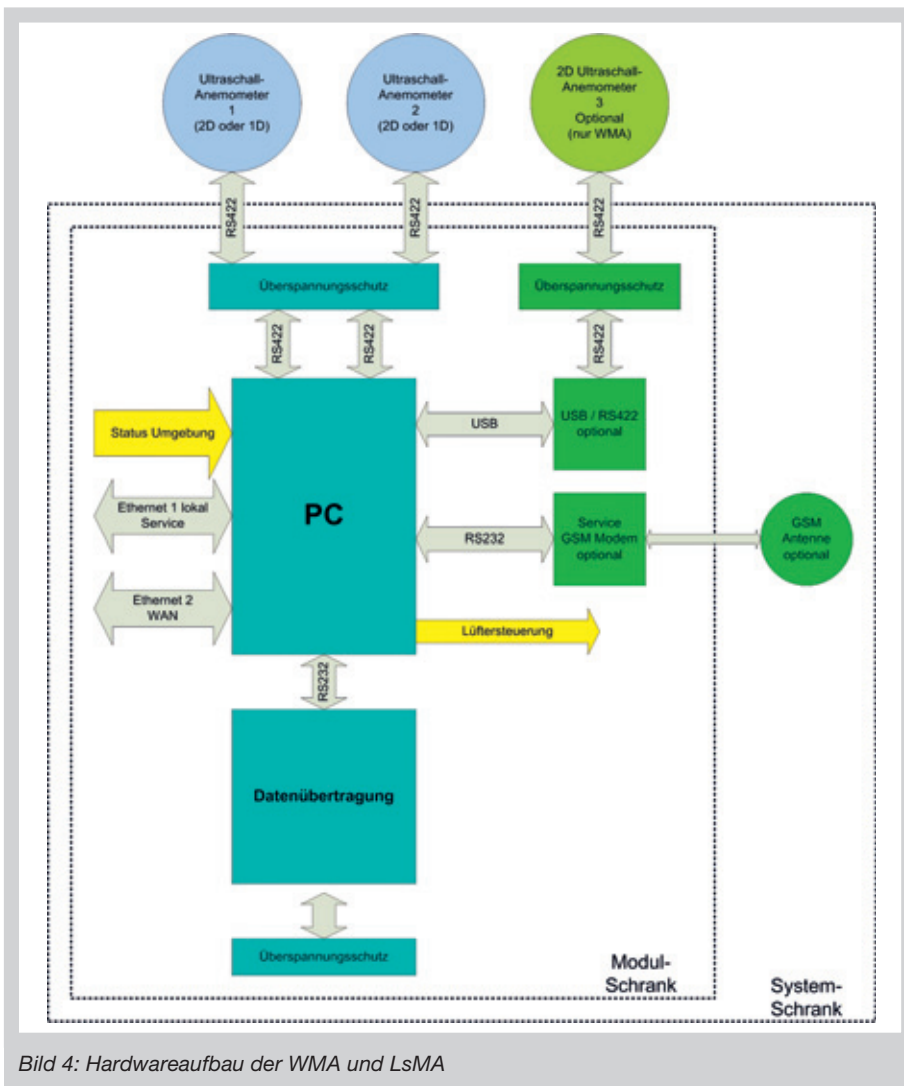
Ultraschall-Anemometer 1 (2D oder 1D)

Ultraschall-Anemometer 2 (2D oder 1D)

2D Ultraschall-Anemometer 3 Optional (nur WMA)

RS422

RS422

RS422

Überspannungsschutz

Überspannungsschutz

RS422

RS422

RS422

Status Umgebung

PC

USB

USB / RS422 optional

Ethernet 1 lokal Service

RS232

Service GSM Modem optional

GSM Antenne optional

Ethernet 2 WAN

Lüftersteuerung

RS232

Datenübertragung

Überspannungsschutz

Modul-Schrank

System-Schrank

Bild 4: Hardwareaufbau der WMA und LsMA